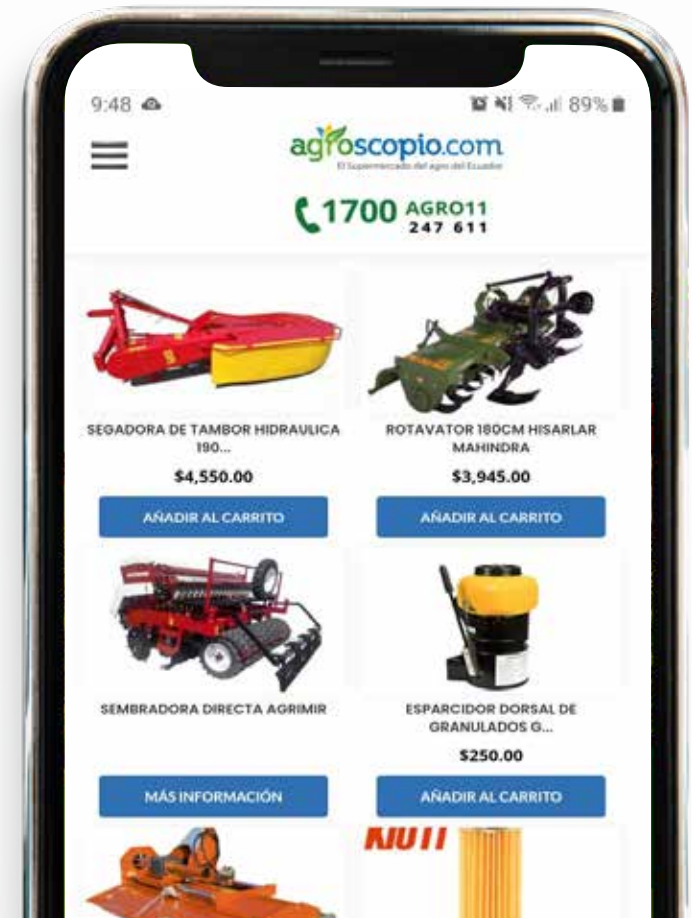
9:48

89%

agroscopio.com
El Supermercado del agro del Ecuador

1700 AGRO11
247 611

SEGADORA DE TAMBOR HIDRAULICA 190...

$4,550.00

AÑADIR AL CARRITO

ROTAVATOR 180CM HISARLAR MAHINDRA

$3,945.00

AÑADIR AL CARRITO

SEMBRADORA DIRECTA AGRIMIR

MÁS INFORMACIÓN

ESPARCIDOR DORSAL DE GRANULADOS G...

$250.00

AÑADIR AL CARRITO

KIOTI